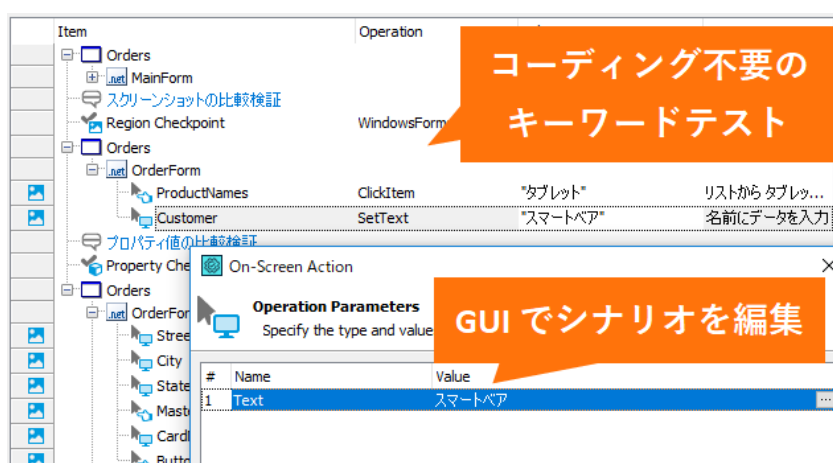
Item

Operation

Orders

MainForm

スクリーンショットの比較検証

Region Checkpoint

WindowsForm

Orders

OrderForm

ProductNames

ClickItem

"タブレット"

リストから タブレッ...

Customer

SetText

"スマートベア"

名前にデータを入力

プロパティ値の比較検証

Property Che

Orders

OrderFor

Stree

City

State

Maste

Cardl

Butto

コーディング不要の
キーワードテスト

On-Screen Action

Operation Parameters

Specify the type and value

GUI でシナリオを編集

| # | Name | Value |
|---|---|---|
| 1 | Text | スマートベア |